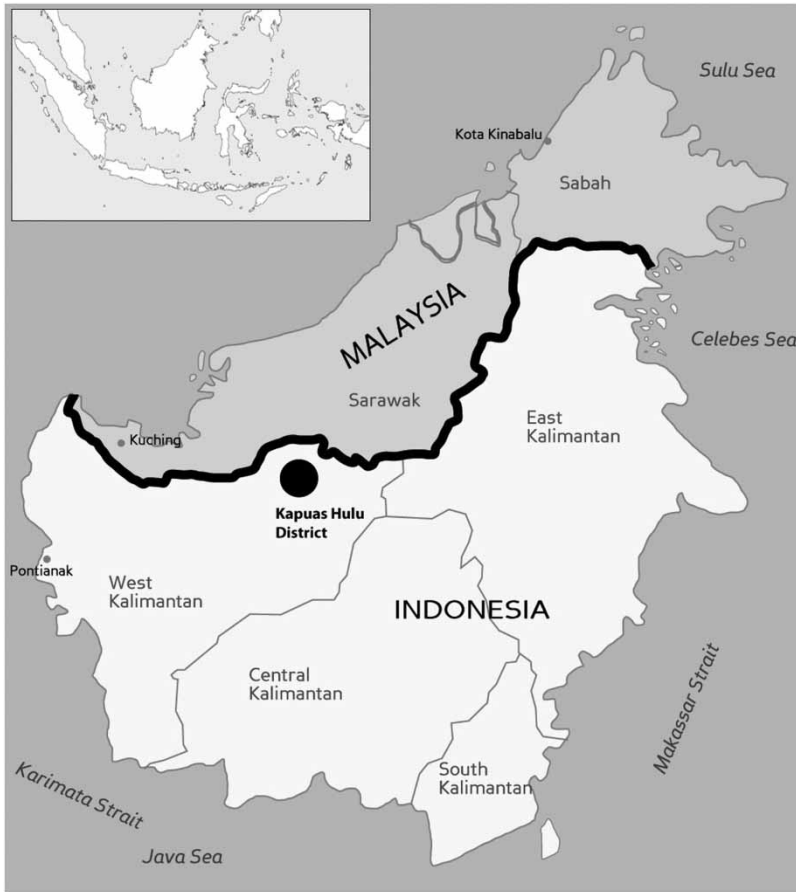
Sulu Sea

Kota Kinabalu

Sabah

MALAYSIA

Celebes Sea

Sarawak

Kuching

East Kalimantan

Kapuas Hulu District

Pontianak

West Kalimantan

INDONESIA

Central Kalimantan

Makassar Strait

Karimata Strait

South Kalimantan

Java Sea